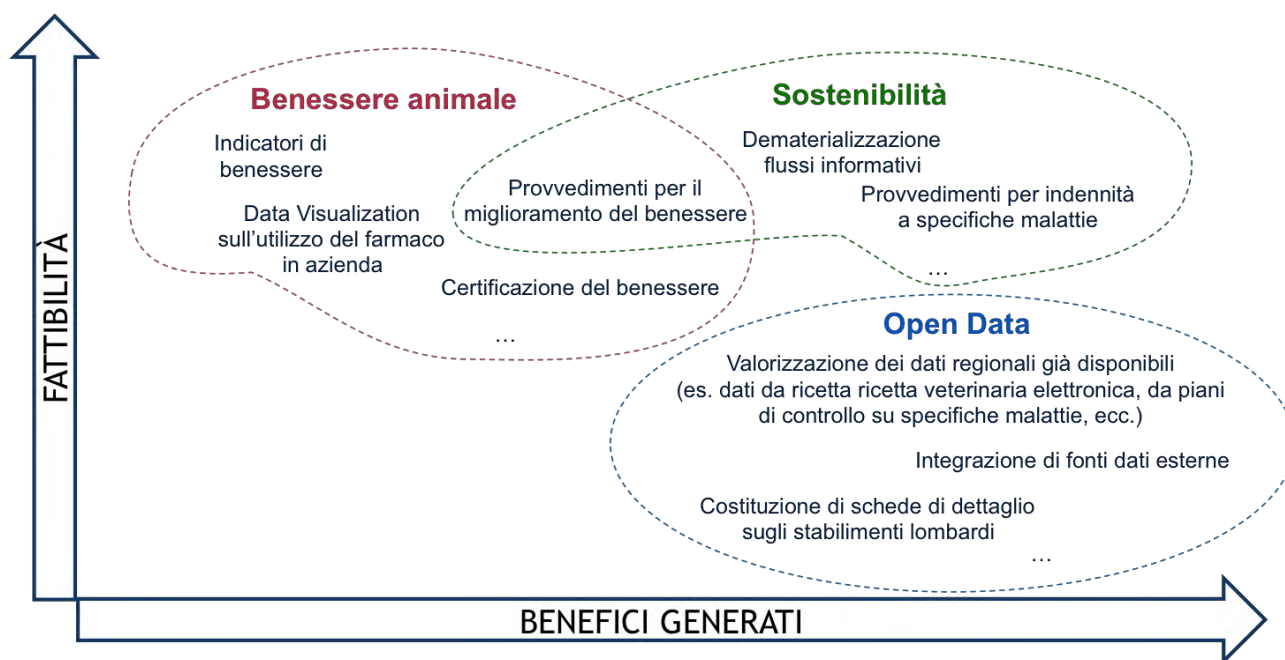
FATTIBILITÀ

Benessere animale

Indicatori di benessere

Data Visualization sull'utilizzo del farmaco in azienda

Certificazione del benessere

...

Provvedimenti per il miglioramento del benessere

Sostenibilità

Dematerializzazione flussi informativi

Provvedimenti per indennità a specifiche malattie

...

Open Data

Valorizzazione dei dati regionali già disponibili (es. dati da ricetta ricetta veterinaria elettronica, da piani di controllo su specifiche malattie, ecc.)

Integrazione di fonti dati esterne

Costituzione di schede di dettaglio sugli stabilimenti lombardi

...

BENEFICI GENERATI